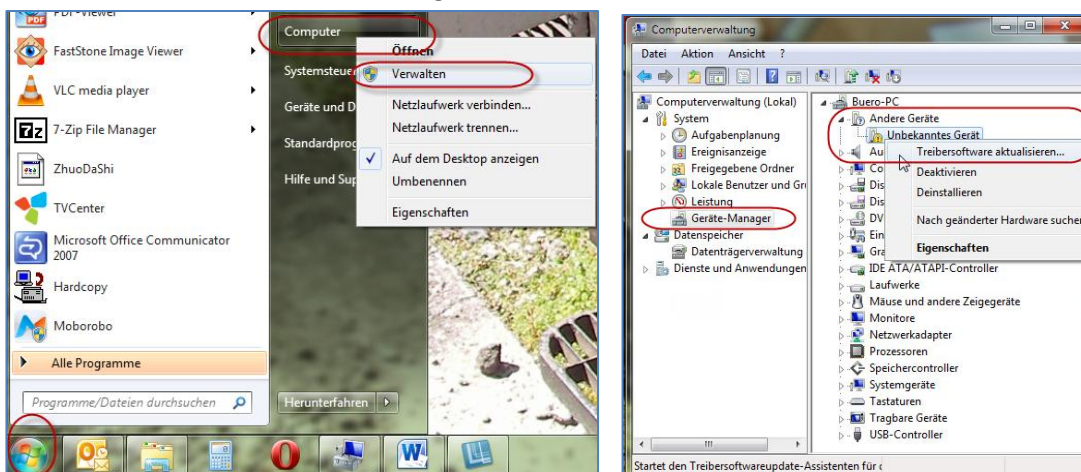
PDF-Viewer
FastStone Image Viewer
VLC media player
7-Zip File Manager
ZhuoDaShi
TVCenter
Microsoft Office Communicator 2007
Hardcopy
Moborobo
Alle Programme
Programme/Dateien durchsuchen
Computer
Systemsteue
Geräte und D
Standardproc
Hilfe und Sup
Herunterfahren
Öffnen
Verwalten
Netzlaufwerk verbinden...
Netzlaufwerk trennen...
Auf dem Desktop anzeigen
Umbenennen
Eigenschaften

Computerverwaltung
Datei Aktion Ansicht ?
Computerverwaltung (Lokal)
System
Aufgabenplanung
Ereignisanzeige
Freigegebene Ordner
Lokale Benutzer und Gr
Leistung
Geräte-Manager
Datenspeicher
Datenträgerverwaltung
Dienste und Anwendungen
Buero-PC
Andere Geräte
Unbekanntes Gerät
Au
Co
Dis
Dis
DV
Ein
Gra
IDE ATA/ATAPI-Controller
Laufwerke
Mäuse und andere Zeigegeräte
Monitore
Netzwerkadapter
Prozessoren
Speichercontroller
Systemgeräte
Tastaturen
Tragbare Geräte
USB-Controller
Treibersoftware aktualisieren...
Deaktivieren
Deinstallieren
Nach geänderter Hardware suchen
Eigenschaften
Startet den Treibersoftwareupdate-Assistenten für